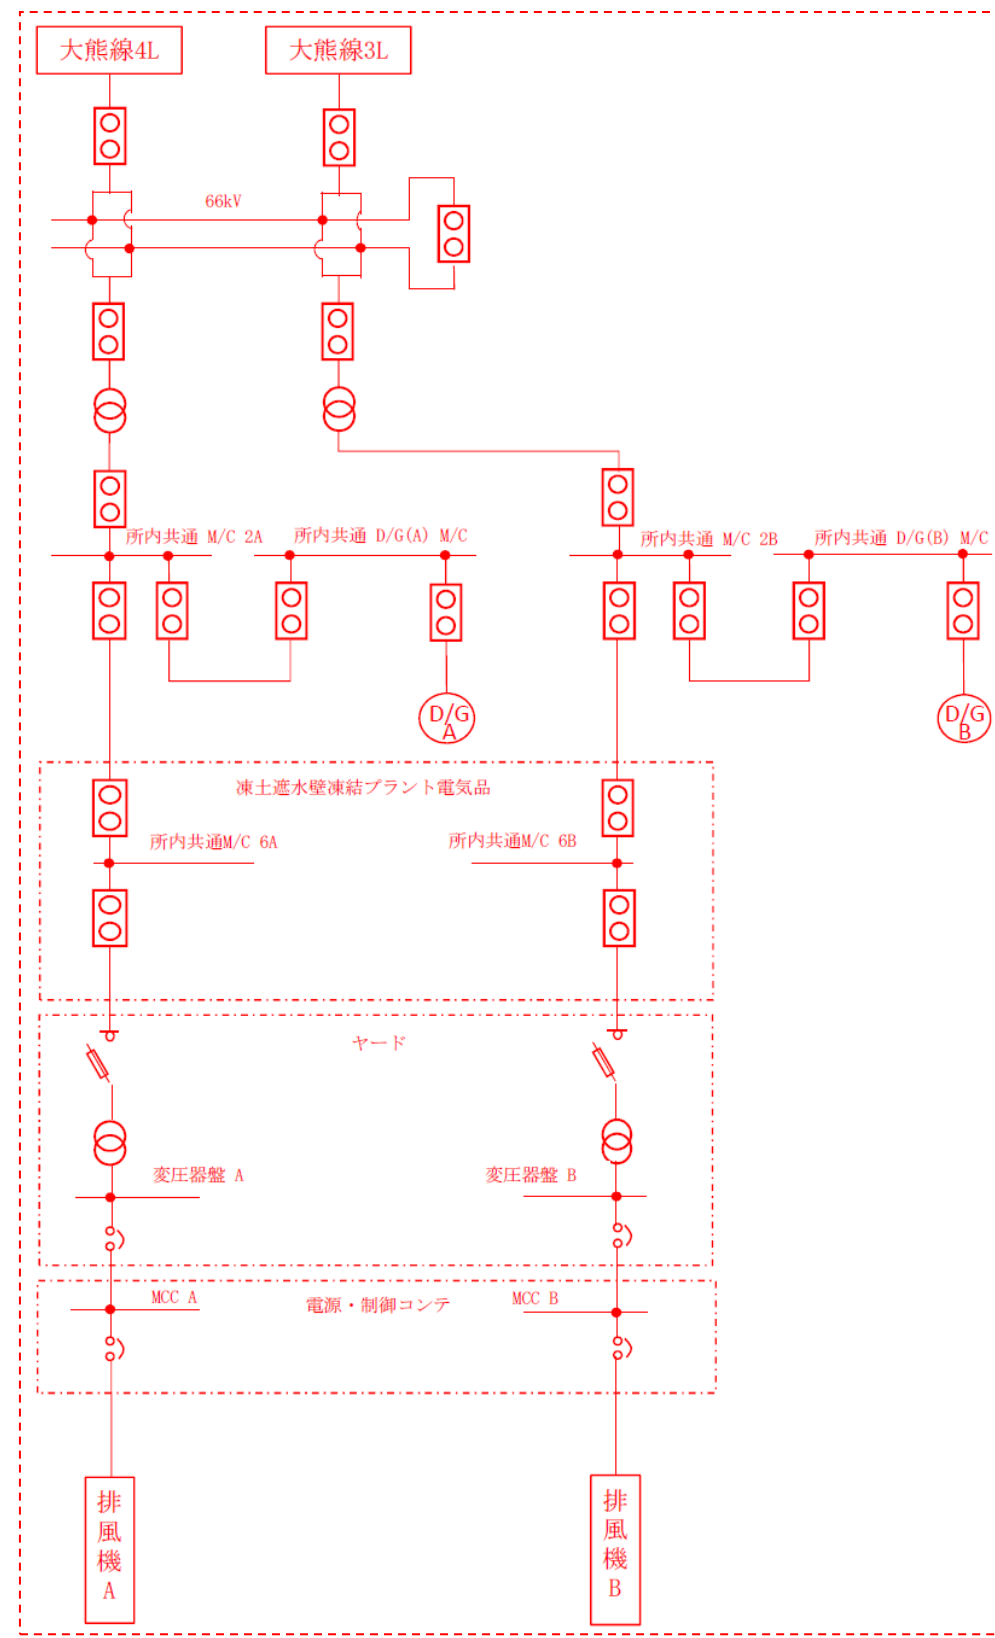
大熊線4L

大熊線3L

66kV

所内共通 M/C 2A

所内共通 D/G(A) M/C

所内共通 M/C 2B

所内共通 D/G(B) M/C

D/G A

D/G B

凍土遮水壁凍結プラント電気品

所内共通M/C 6A

所内共通M/C 6B

ヤード

変圧器盤 A

変圧器盤 B

MCC A

電源・制御コンテ

MCC B

排風機A

排風機B